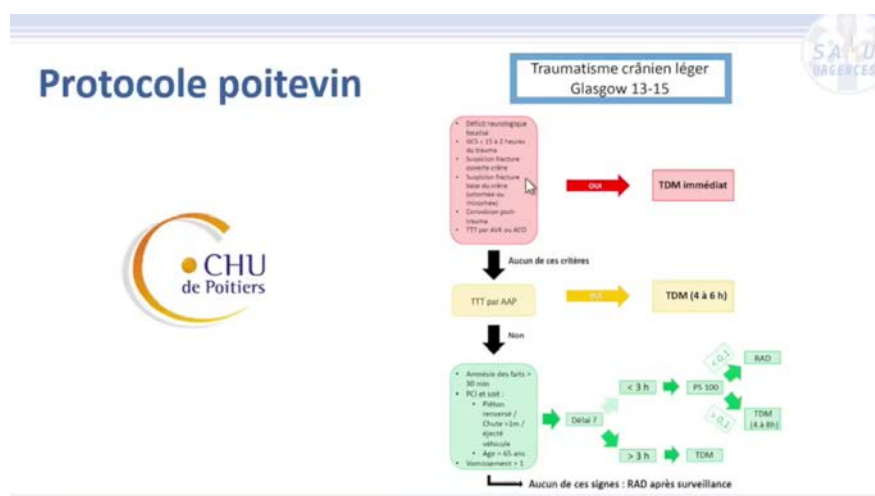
SAMU URGENCES

Protocole poitevin

CHU de Poitiers

Traumatisme crânien léger
Glasgow 13-15

- Déficit neurologique focalisé
- GCS < 15 à 2 heures du trauma
- Suspicion fracture ouverte crâne
- Suspicion fracture base du crâne (otorrhée ou rhinorrhée)
- Convulsion post-trauma
- TTT par AVK ou AOD

OUI

TDM immédiat

Aucun de ces critères

TTT par AAP

OUI

TDM (4 à 6 h)

Non

- Amnésie des faits > 30 min
- PCI et soit :
  - Piéton renversé / Chute >1m / éjecté véhicule
  - Age > 65 ans
- Vomissement > 1

Délai ?

< 3 h

PS 100

< 0,1

RAD

> 0,1

TDM (4 à 8h)

> 3 h

TDM

Aucun de ces signes : RAD après surveillance